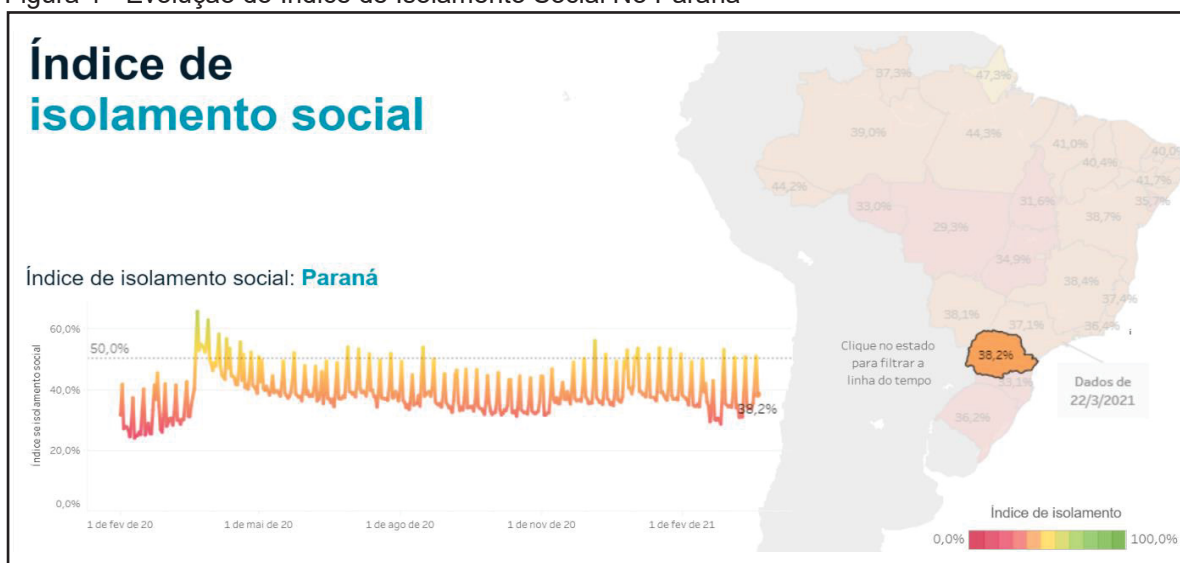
Figura 1 - Evolução do Índice de Isolamento Social No Paraná

Índice de isolamento social

Índice de isolamento social: Paraná

60,0%
50,0%
40,0%
20,0%
0,0%
Índice se isolamento social
38,2%
1 de fev de 20
1 de mai de 20
1 de ago de 20
1 de nov de 20
1 de fev de 21

37,3%
47,3%
39,0%
44,3%
41,0%
40,4%
40,0%
41,7%
44,2%
33,0%
31,6%
35,7%
38,7%
29,3%
34,9%
38,4%
37,4%
38,1%
37,1%
38,4%
38,2%
33,1%
36,2%

Clique no estado para filtrar a linha do tempo

Dados de 22/3/2021

Índice de isolamento
0,0%
100,0%